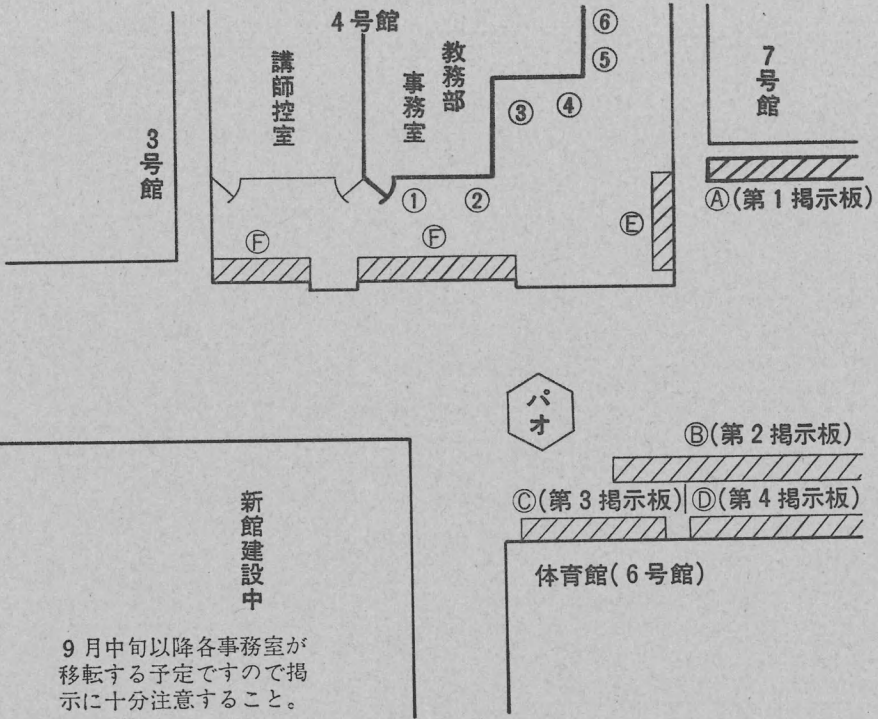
4号館

講師控室

教務部
事務室

⑥
⑤
③ ④

3
号
館

7
号
館

① ②

Ⓐ(第１掲示板)

Ⓕ Ⓕ Ⓔ

パオ

Ⓑ(第２掲示板)

Ⓒ(第３掲示板) Ⓓ(第４掲示板)

体育館(６号館)

新館建設中

９月中旬以降各事務室が移転する予定ですので掲示に十分注意すること。